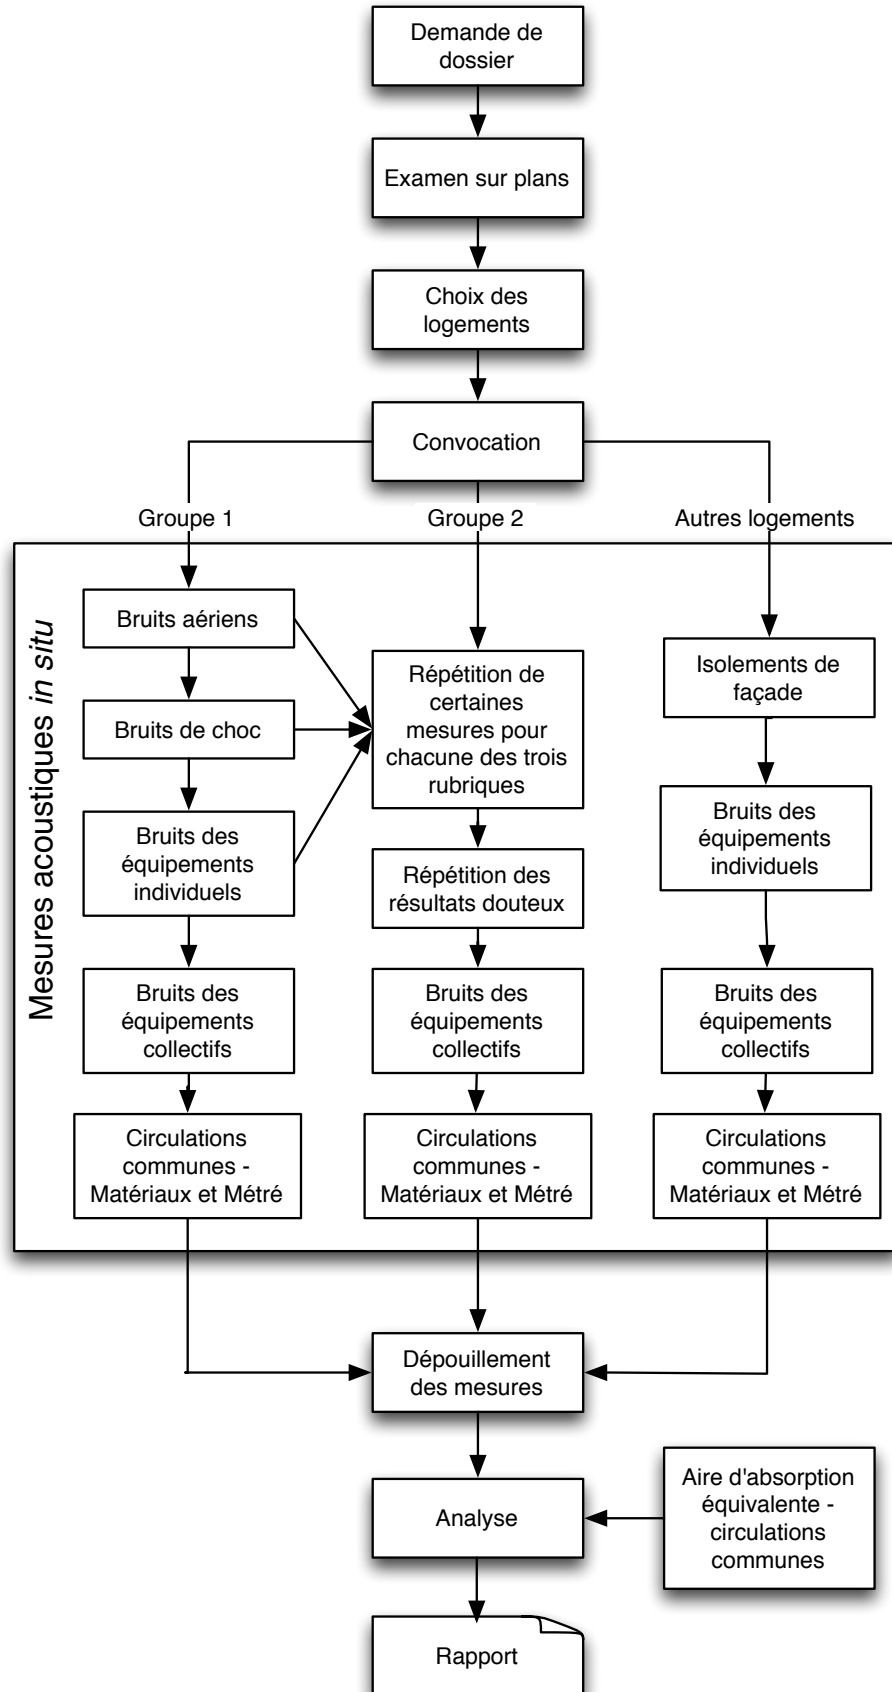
Demande de dossier

Examen sur plans

Choix des logements

Convocation

Groupe 1

Groupe 2

Autres logements

Mesures acoustiques *in situ*

Bruits aériens

Bruits de choc

Bruits des équipements individuels

Bruits des équipements collectifs

Circulations communes - Matériaux et Métré

Répétition de certaines mesures pour chacune des trois rubriques

Répétition des résultats douteux

Bruits des équipements collectifs

Circulations communes - Matériaux et Métré

Isolements de façade

Bruits des équipements individuels

Bruits des équipements collectifs

Circulations communes - Matériaux et Métré

Dépouillement des mesures

Analyse

Aire d'absorption équivalente - circulations communes

Rapport